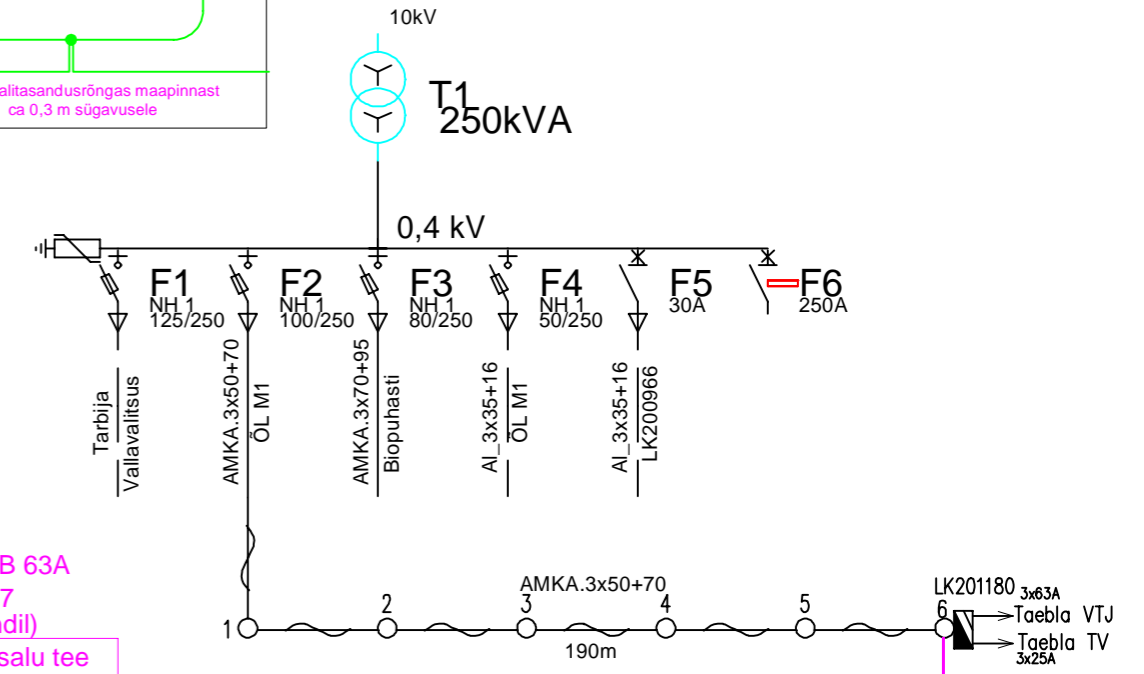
alitasandusrõngas maapinnast
ca 0,3 m sügavusele

10kV

T1
250kVA

0,4 kV

F1
NH 1
125/250

F2
NH 1
100/250

F3
NH 1
80/250

F4
NH 1
50/250

F5
30A

F6
250A

Tarbija
Vallavalitsus

AMKA.3x50+70
ÕL M1

AMKA.3x70+95
Biopuhasti

Al_3x35+16
ÕL M1

Al_3x35+16
LK200966

B 63A
7
ndil)
salu tee

AMKA.3x50+70
1
2
3
4
5
6
190m

LK201180 3x63A
Taebla VTJ
Taebla TV
3x25A